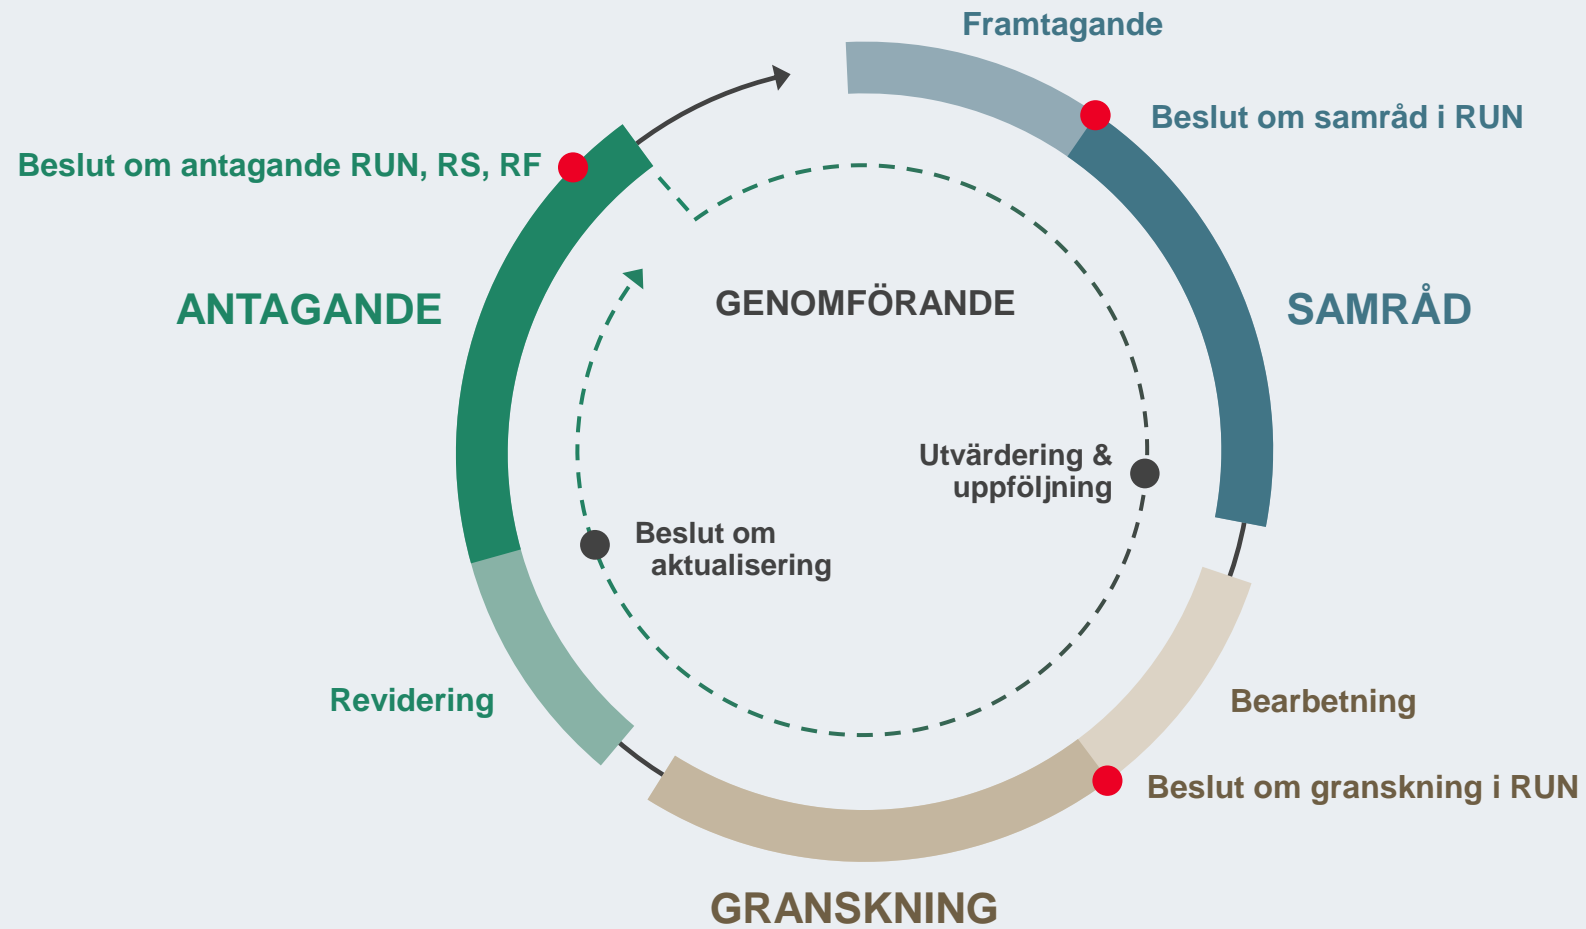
Framtagande

Beslut om samråd i RUN

Beslut om antagande RUN, RS, RF

ANTAGANDE

GENOMFÖRANDE

SAMRÅD

Utvärdering & uppföljning

Beslut om aktualisering

Revidering

Bearbetning

Beslut om granskning i RUN

GRANSKNING